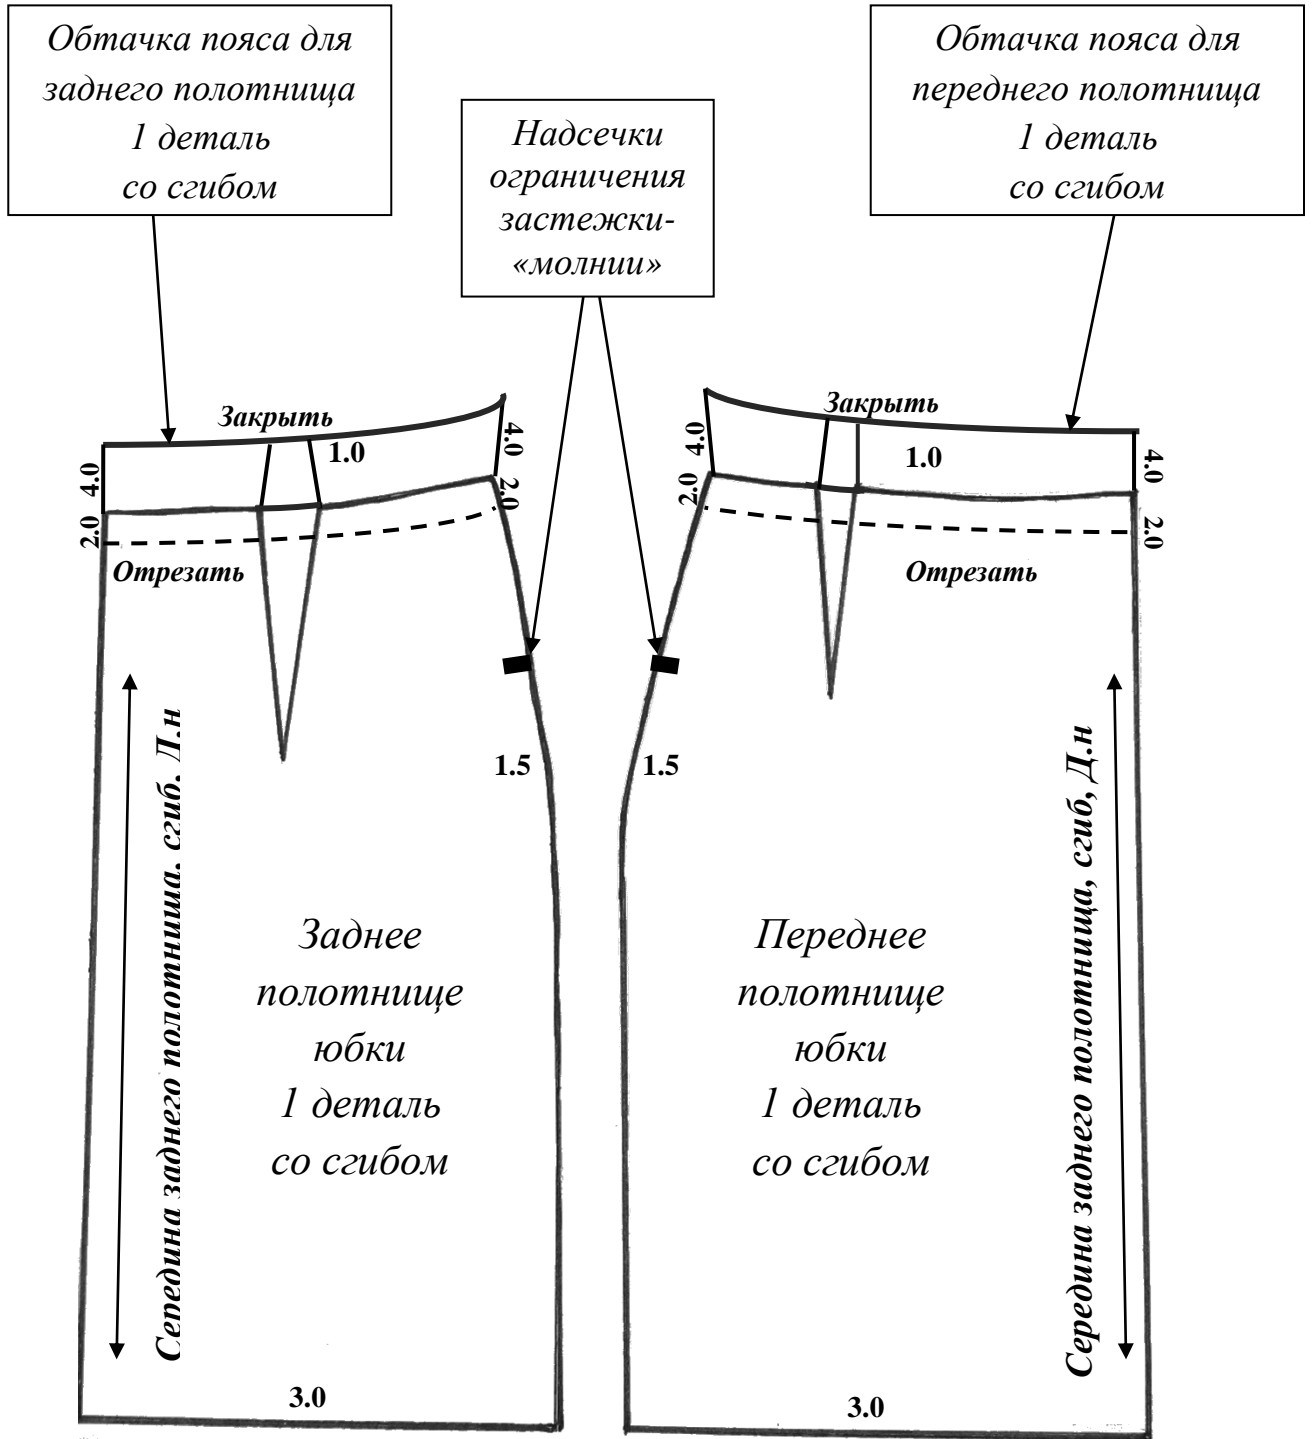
Обтачка пояса для заднего полотнища 1 деталь со сгибом

Надсечки ограничения застежки-«молнии»

Обтачка пояса для переднего полотнища 1 деталь со сгибом

Закрыть

1.0

4.0

2.0

4.0

2.0

Отрезать

Закрыть

4.0

2.0

1.0

4.0

2.0

Отрезать

Середина заднего полотнища. сгиб. Д.н

1.5

1.5

Середина заднего полотнища, сгиб, Д.н

Заднее полотнище юбки 1 деталь со сгибом

Переднее полотнище юбки 1 деталь со сгибом

3.0

3.0